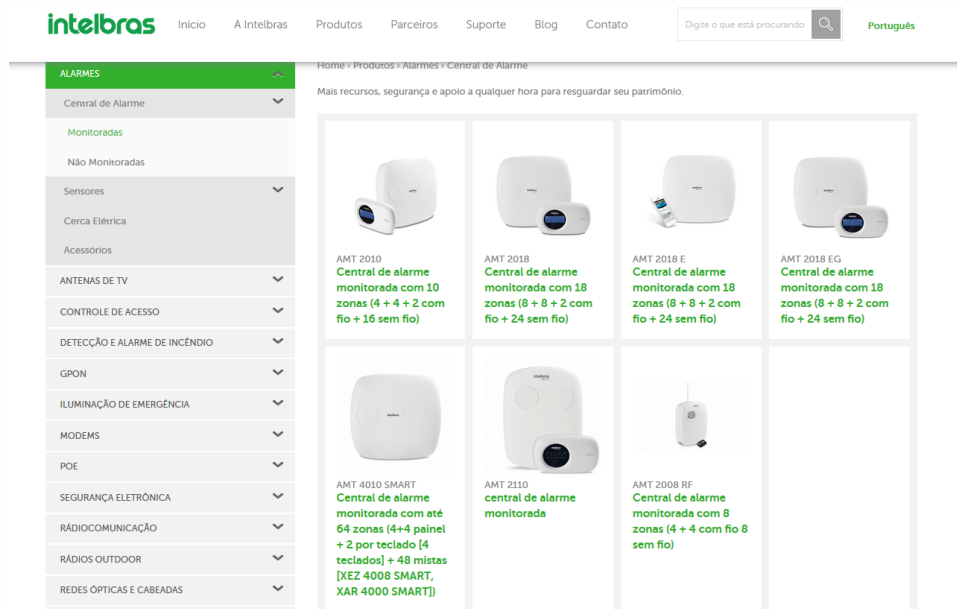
intelbras Início A Intelbras Produtos Parceiros Suporte Blog Contato Digite o que está procurando Português

ALARMES
Central de Alarme
Monitoradas
Não Monitoradas
Sensores
Cerca Elétrica
Acessórios
ANTENAS DE TV
CONTROLE DE ACESSO
DETECÇÃO E ALARME DE INCÊNDIO
GPON
ILUMINAÇÃO DE EMERGÊNCIA
MODEMS
POE
SEGURANÇA ELETRÔNICA
RÁDIOCOMUNICAÇÃO
RÁDIOS OUTDOOR
REDES ÓPTICAS E CABEADAS

Home › Produtos › Alarmes › Central de Alarme

Mais recursos, segurança e apoio a qualquer hora para resguardar seu patrimônio.

AMT 2010
Central de alarme monitorada com 10 zonas (4 + 4 + 2 com fio + 16 sem fio)

AMT 2018
Central de alarme monitorada com 18 zonas (8 + 8 + 2 com fio + 24 sem fio)

AMT 2018 E
Central de alarme monitorada com 18 zonas (8 + 8 + 2 com fio + 24 sem fio)

AMT 2018 EG
Central de alarme monitorada com 18 zonas (8 + 8 + 2 com fio + 24 sem fio)

AMT 4010 SMART
Central de alarme monitorada com até 64 zonas (4+4 painel + 2 por teclado [4 teclados] + 48 mistas [XEZ 4008 SMART, XAR 4000 SMART])

AMT 2110
central de alarme monitorada

AMT 2008 RF
Central de alarme monitorada com 8 zonas (4 + 4 com fio 8 sem fio)